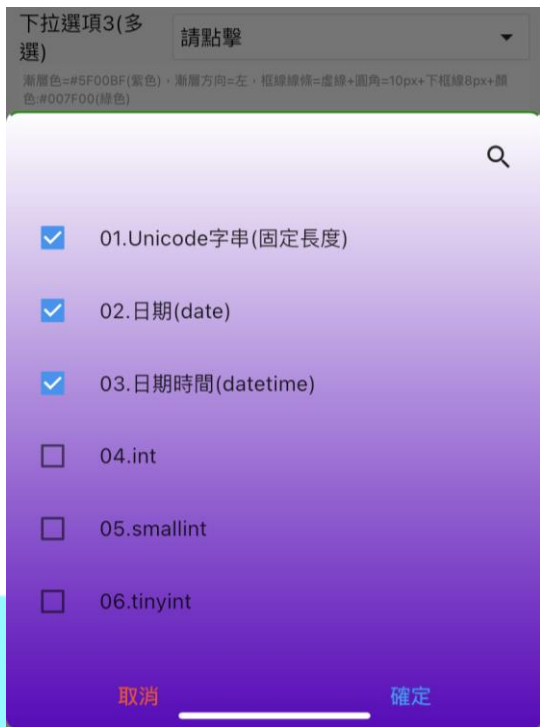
下拉選項3(多選)

請點擊

漸層色=#5F00BF(紫色)，漸層方向=左，框線線條=虛線+圓角=10px+下框線8px+顏色:#007F00(綠色)

01.Unicode字串(固定長度)

02.日期(date)

03.日期時間(datetime)

04.int

05.smallint

06.tinyint

取消

確定